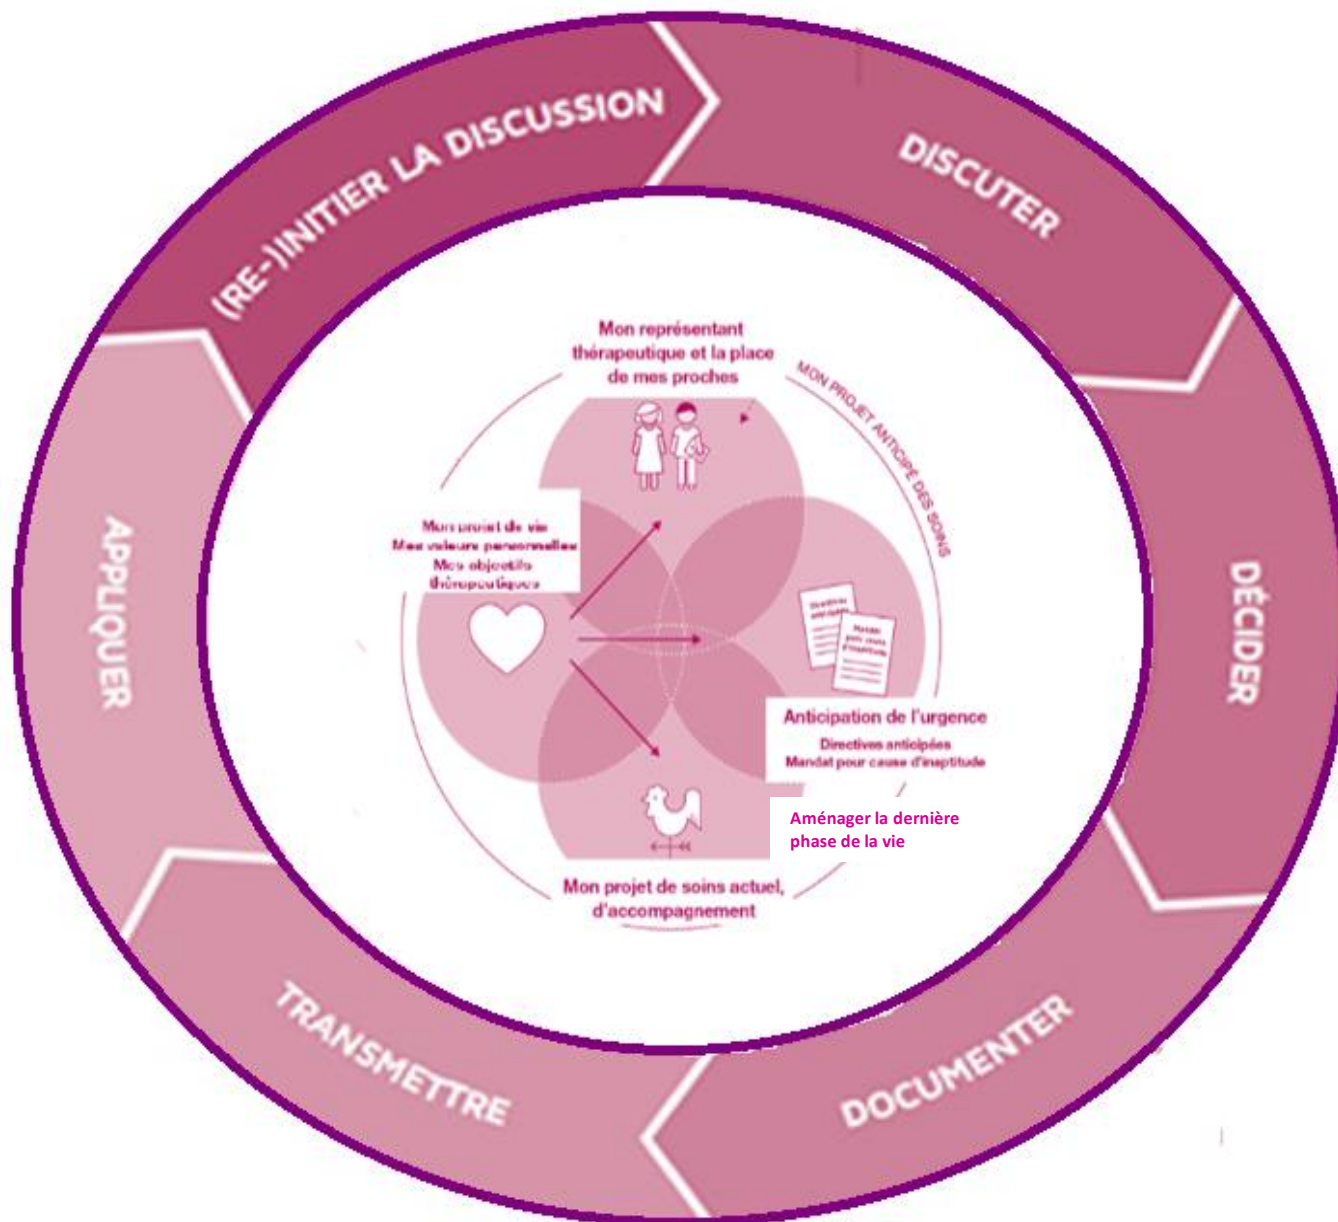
(RE-)INITIER LA DISCUSSION

DISCUTER

DÉCIDER

DOCUMENTER

TRANSMETTRE

APPLIQUER

Mon représentant thérapeutique et la place de mes proches

MON PROJET ANTICIPÉ DES SOINS

Mon projet de vie
Mes valeurs personnelles
Mes objectifs thérapeutiques

Directives anticipées

Mandat pour cause d'inaptitude

Anticipation de l'urgence

Directives anticipées
Mandat pour cause d'inaptitude

Aménager la dernière phase de la vie

Mon projet de soins actuel, d'accompagnement